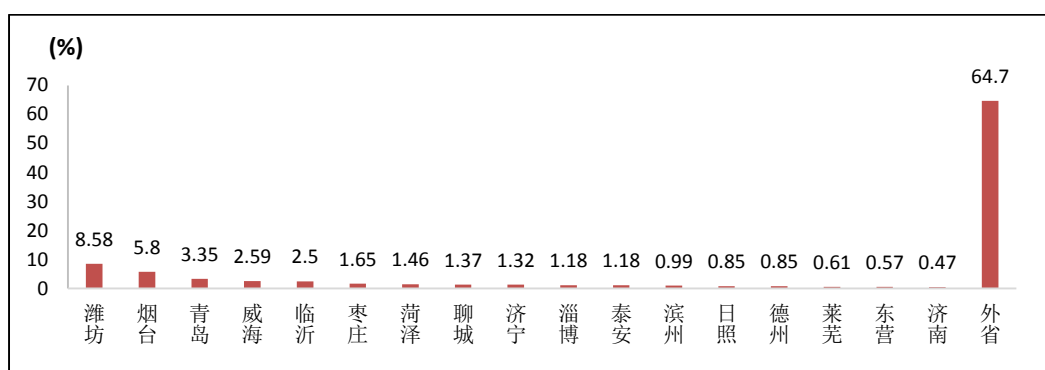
(%)

70
60
50
40
30
20
10
0

| 潍坊 | 烟台 | 青岛 | 威海 | 临沂 | 枣庄 | 菏泽 | 聊城 | 济宁 | 淄博 | 泰安 | 滨州 | 日照 | 德州 | 莱芜 | 东营 | 济南 | 外省 |
|---|---|---|---|---|---|---|---|---|---|---|---|---|---|---|---|---|---|
| 8.58 | 5.8 | 3.35 | 2.59 | 2.5 | 1.65 | 1.46 | 1.37 | 1.32 | 1.18 | 1.18 | 0.99 | 0.85 | 0.85 | 0.61 | 0.57 | 0.47 | 64.7 |